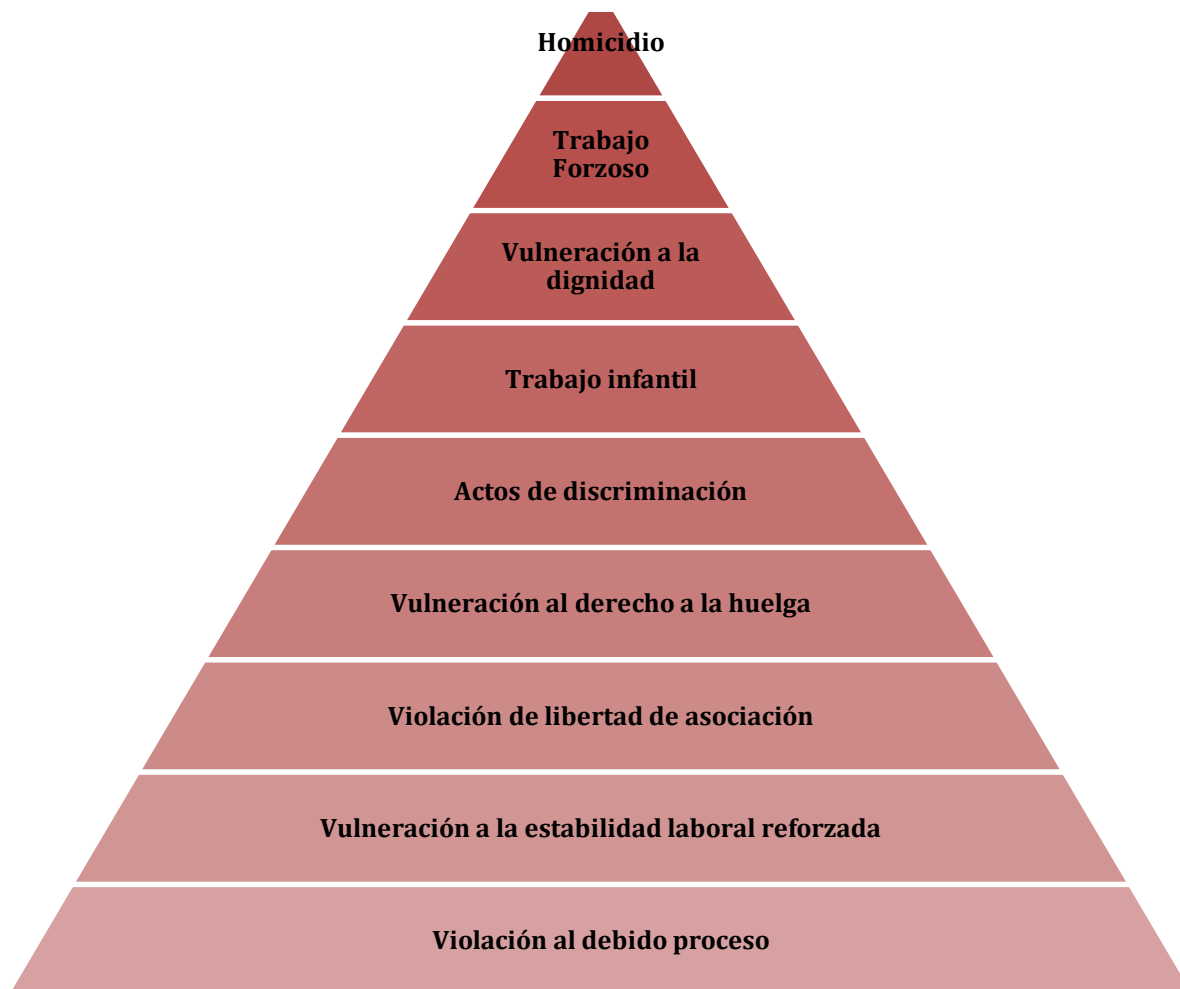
Homicidio

Trabajo Forzoso

Vulneración a la dignidad

Trabajo infantil

Actos de discriminación

Vulneración al derecho a la huelga

Violación de libertad de asociación

Vulneración a la estabilidad laboral reforzada

Violación al debido proceso